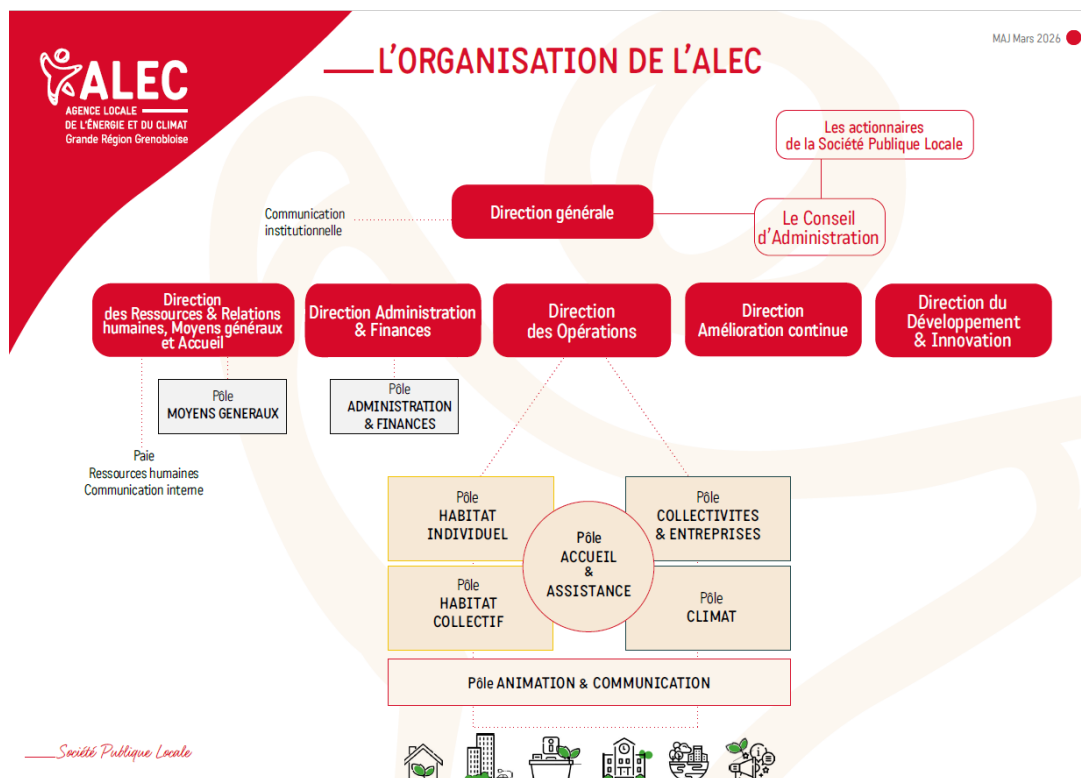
ALEC
AGENCE LOCALE DE L'ÉNERGIE ET DU CLIMAT
Grande Région Grenobloise

L'ORGANISATION DE L'ALEC

MAJ Mars 2026

Les actionnaires de la Société Publique Locale

Communication institutionnelle

Direction générale

Le Conseil d'Administration

Direction des Ressources & Relations humaines, Moyens généraux et Accueil

Direction Administration & Finances

Direction des Opérations

Direction Amélioration continue

Direction du Développement & Innovation

Pôle MOYENS GENERAUX

Pôle ADMINISTRATION & FINANCES

Paie
Ressources humaines
Communication interne

Pôle HABITAT INDIVIDUEL

Pôle COLLECTIVITES & ENTREPRISES

Pôle ACCUEIL & ASSISTANCE

Pôle HABITAT COLLECTIF

Pôle CLIMAT

Pôle ANIMATION & COMMUNICATION

Société Publique Locale